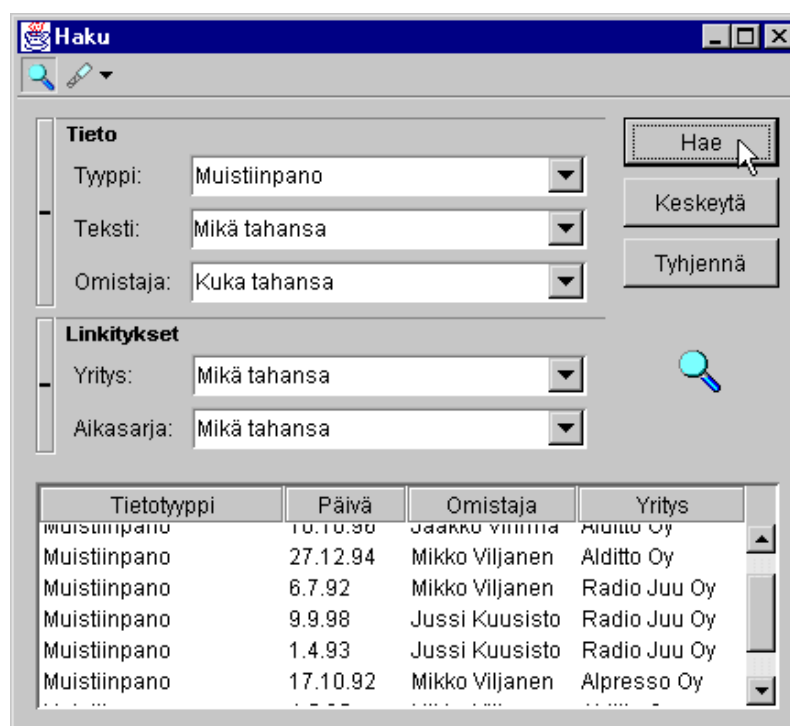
Haku

Tieto

Tyyppi: Muistiinpano

Teksti: Mikä tahansa

Omistaja: Kuka tahansa

Linkitykset

Yritys: Mikä tahansa

Aikasarja: Mikä tahansa

Hae

Keskeytä

Tyhjennä

| Tietotyyppi | Päivä | Omistaja | Yritys |
|---|---|---|---|
| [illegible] | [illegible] | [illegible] | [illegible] |
| Muistiinpano | 27.12.94 | Mikko Viljanen | Alditto Oy |
| Muistiinpano | 6.7.92 | Mikko Viljanen | Radio Juu Oy |
| Muistiinpano | 9.9.98 | Jussi Kuusisto | Radio Juu Oy |
| Muistiinpano | 1.4.93 | Jussi Kuusisto | Radio Juu Oy |
| Muistiinpano | 17.10.92 | Mikko Viljanen | Alpresso Oy |